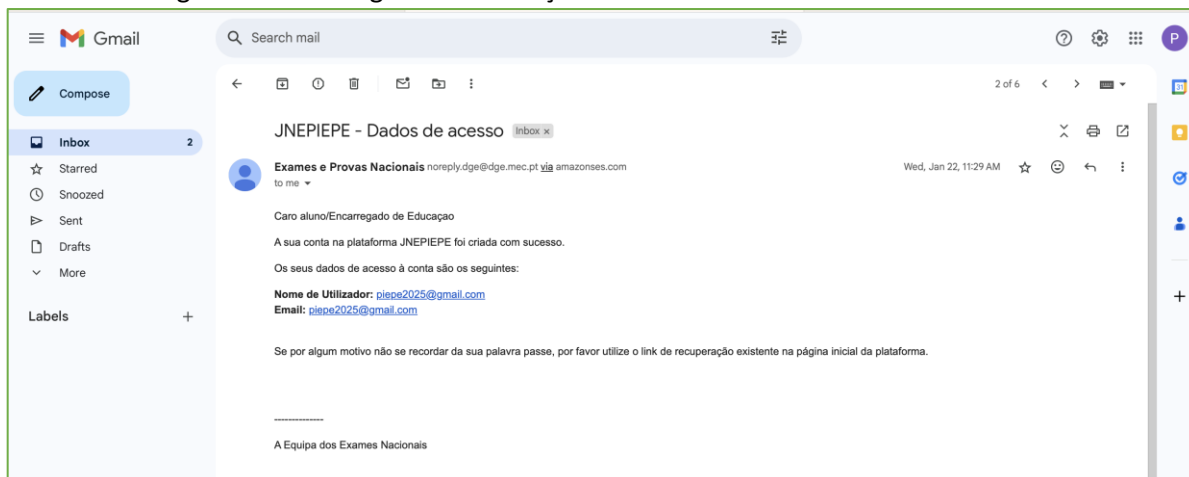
Gmail

Search mail

P

Compose

Inbox 2
Starred
Snoozed
Sent
Drafts
More

Labels +

2 of 6

JNEPIEPE - Dados de acesso Inbox ×

Exames e Provas Nacionais noreply.dge@dge.mec.pt via amazonses.com
to me

Wed, Jan 22, 11:29 AM

Caro aluno/Encarregado de Educaçao

A sua conta na plataforma JNEPIEPE foi criada com sucesso.

Os seus dados de acesso à conta são os seguintes:

Nome de Utilizador: piepe2025@gmail.com
Email: piepe2025@gmail.com

Se por algum motivo não se recordar da sua palavra passe, por favor utilize o link de recuperação existente na página inicial da plataforma.

--------------

A Equipa dos Exames Nacionais